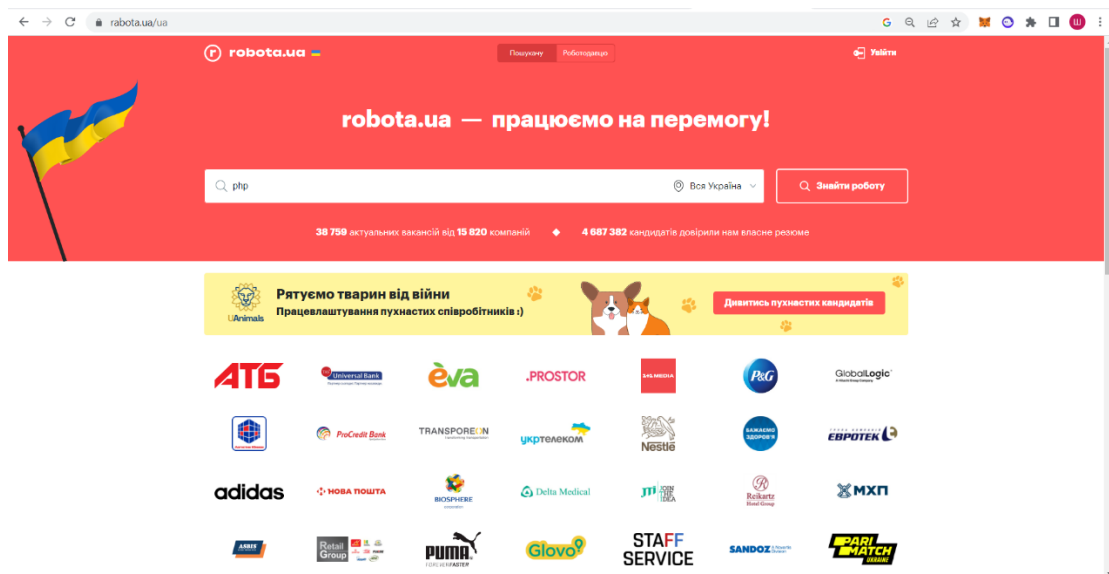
robota.ua/ua

robota.ua

Пошукачу Роботодавцю

Увійти

robota.ua — працюємо на перемогу!

php

Вся Україна

Знайти роботу

38 759 актуальних вакансій від 15 820 компаній

4 687 382 кандидатів довірили нам власне резюме

UAnimals

Рятуємо тварин від війни

Працевлаштування пухнастих співробітників :)

Дивитись пухнастих кандидатів

АТБ

Universal Bank

eva

.PROSTOR

1+1 MEDIA

P&G

GlobalLogic

ProCredit Bank

TRANSPOREON

укртелеком

Nestlé

Бажаємо здоров'я

ЕВРОТЕК

adidas

НОВА ПОШТА

BIOSPHERE

Delta Medical

JTI JOIN THE IDEA

Reikartz Hotel Group

МХП

Retail Group

PUMA FOREVER FASTER

Glovo

STAFF SERVICE

SANDOZ

PARI MATCH UKRAINE